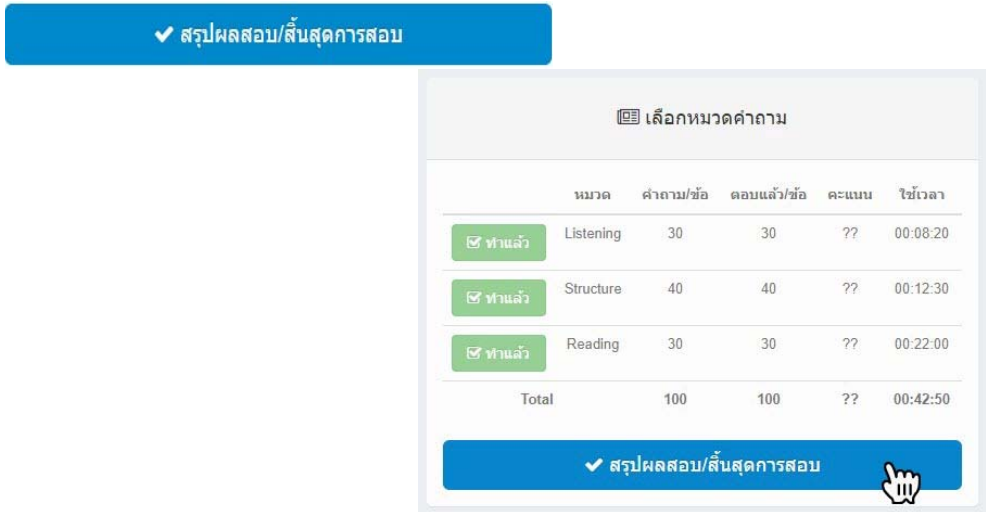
✔ สรุปผลสอบ/สิ้นสุดการสอบ

เลือกหมวดคำถาม

| | หมวด | คำถาม/ข้อ | ตอบแล้ว/ข้อ | คะแนน | ใช้เวลา |
|---|---|---|---|---|---|
| ทำแล้ว | Listening | 30 | 30 | ?? | 00:08:20 |
| ทำแล้ว | Structure | 40 | 40 | ?? | 00:12:30 |
| ทำแล้ว | Reading | 30 | 30 | ?? | 00:22:00 |
| Total | | 100 | 100 | ?? | 00:42:50 |

✔ สรุปผลสอบ/สิ้นสุดการสอบ